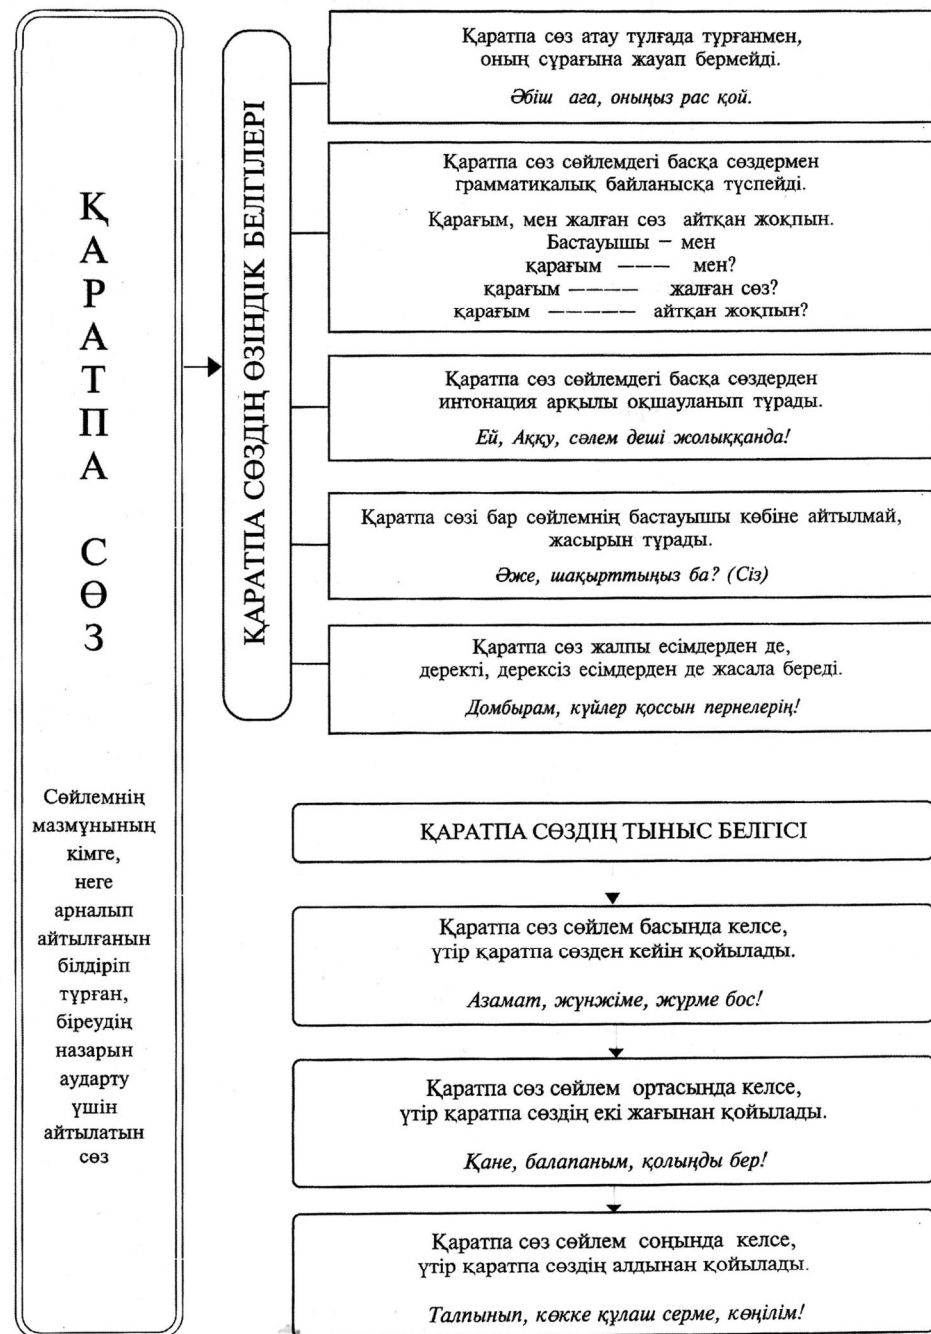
ҚАРАТПА СӨЗ

Сөйлемнің мазмұнының кімге, неге арналып айтылғанын білдіріп тұрған, біреудің назарын аудару үшін айтылатын сөз

ҚАРАТПА СӨЗДІҢ ӨЗІНДІК БЕЛГІЛЕРІ

Қаратпа сөз атау тұлғада тұрғанмен, оның сұрағына жауап бермейді.

Әбіш аға, оныңыз рас қой.

Қаратпа сөз сөйлемдегі басқа сөздермен грамматикалық байланысқа түспейді.

Қарағым, мен жалған сөз айтқан жоқпын.
Бастауышы – мен
қарағым ——— мен?
қарағым ——— жалған сөз?
қарағым ——— айтқан жоқпын?

Қаратпа сөз сөйлемдегі басқа сөздерден интонация арқылы оқшауланып тұрады.

Ей, Аққу, сәлем деші жолыққанда!

Қаратпа сөзі бар сөйлемнің бастауышы көбіне айтылмай, жасырын тұрады.

Әже, шақырттыңыз ба? (Сіз)

Қаратпа сөз жалпы есімдерден де, деректі, дерексіз есімдерден де жасала береді.

Домбырам, күйлер қоссын пернелерің!

ҚАРАТПА СӨЗДІҢ ТЫНЫС БЕЛГІСІ

Қаратпа сөз сөйлем басында келсе, үтір қаратпа сөзден кейін қойылады.

Азамат, жүнжіме, жүрме бос!

Қаратпа сөз сөйлем ортасында келсе, үтір қаратпа сөздің екі жағынан қойылады.

Қане, балапаным, қолыңды бер!

Қаратпа сөз сөйлем соңында келсе, үтір қаратпа сөздің алдынан қойылады.

Талпынып, көкке құлаш серме, көңілім!